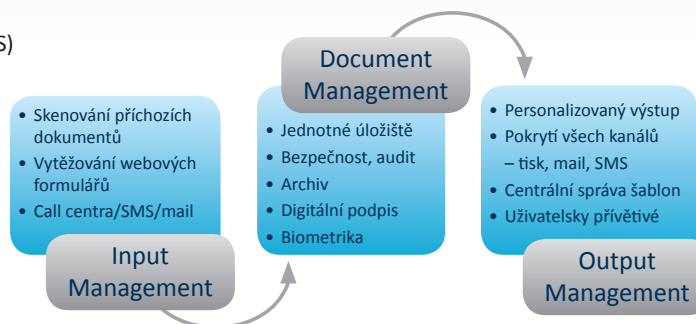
S)

Document Management

• Skenování příchozích dokumentů
• Vytěžování webových formulářů
• Call centra/SMS/mail

Input Management

• Jednotné úložiště
• Bezpečnost, audit
• Archiv
• Digitální podpis
• Biometrika

• Personalizovaný výstup
• Pokrytí všech kanálů – tisk, mail, SMS
• Centrální správa šablon
• Uživatelsky přívětivé

Output Management